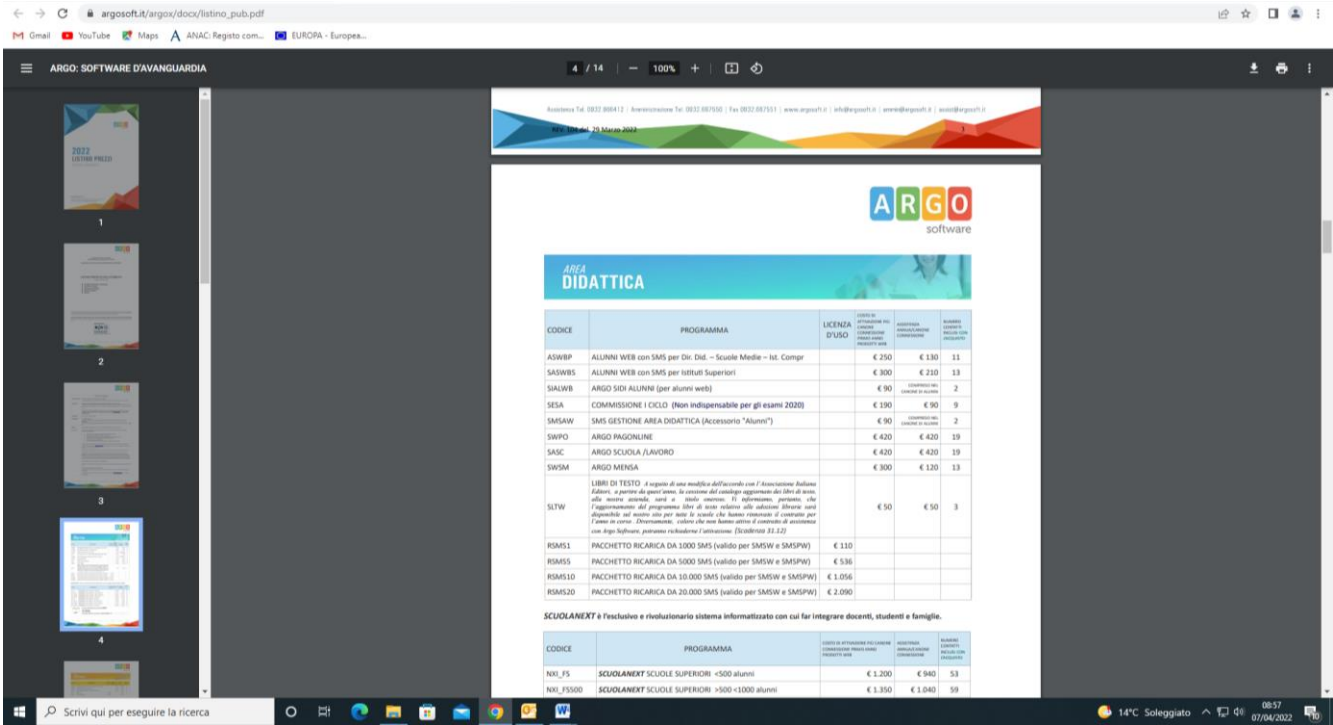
argosoft.it/argox/docx/listino_pub.pdf

Gmail YouTube Maps ANAC: Registo com... EUROPA - Europea...

ARGO: SOFTWARE D'AVANGUARDIA

4 / 14 | — 100% + |

2022 LISTINO PREZZI

1

2

3

4

Assistenza Tel. 0832 000412 | Amministrazione Tel. 0832 087650 | Fax 0832 087551 | www.argosoft.it | info@argosoft.it | amm@argosoft.it | assist@argosoft.it

REV. 104 del 29 Marzo 2022

ARGO software

AREA DIDATTICA

| CODICE | PROGRAMMA | LICENZA D'USO | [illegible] | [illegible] | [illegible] |
|---|---|---|---|---|---|
| ASWBP | ALUNNI WEB con SMS per Dir. Did. – Scuole Medie – Ist. Compr | | € 250 | € 130 | 11 |
| SASWBS | ALUNNI WEB con SMS per Istituti Superiori | | € 300 | € 210 | 13 |
| SIALWB | ARGO SIDI ALUNNI (per alunni web) | | € 90 | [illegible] | 2 |
| SESA | COMMISSIONE I CICLO (Non indispensabile per gli esami 2020) | | € 190 | € 90 | 9 |
| SMSAW | SMS GESTIONE AREA DIDATTICA (Accessorio "Alunni") | | € 90 | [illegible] | 2 |
| SWPO | ARGO PAGONLINE | | € 420 | € 420 | 19 |
| SASC | ARGO SCUOLA /LAVORO | | € 420 | € 420 | 19 |
| SWSM | ARGO MENSA | | € 300 | € 120 | 13 |
| SLTW | LIBRI DI TESTO A seguito di una modifica dell'accordo con l'Associazione Italiana Editori, a partire da quest'anno, la gestione del catalogo aggiornato dei libri di testo, alla nostra azienda, sarà a titolo oneroso. Vi informiamo, pertanto, che l'aggiornamento del programma libri di testo relativo alle adozioni librarie sarà disponibile sul nostro sito per tutte le scuole che hanno rinnovato il contratto per l'anno in corso. Diversamente, coloro che non hanno attivo il contratto di assistenza con Argo Software, potranno richiederne l'attivazione. (Scadenza 31.12) | | € 50 | € 50 | 3 |
| RSMS1 | PACCHETTO RICARICA DA 1000 SMS (valido per SMSW e SMSPW) | € 110 | | | |
| RSMS5 | PACCHETTO RICARICA DA 5000 SMS (valido per SMSW e SMSPW) | € 536 | | | |
| RSMS10 | PACCHETTO RICARICA DA 10.000 SMS (valido per SMSW e SMSPW) | € 1.056 | | | |
| RSMS20 | PACCHETTO RICARICA DA 20.000 SMS (valido per SMSW e SMSPW) | € 2.090 | | | |

SCUOLANEXT è l'esclusivo e rivoluzionario sistema informatizzato con cui far integrare docenti, studenti e famiglie.

| CODICE | PROGRAMMA | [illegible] | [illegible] | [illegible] |
|---|---|---|---|---|
| NXI_FS | SCUOLANEXT SCUOLE SUPERIORI <500 alunni | € 1.200 | € 940 | 53 |
| NXI_FS500 | SCUOLANEXT SCUOLE SUPERIORI >500 <1000 alunni | € 1.350 | € 1.040 | 59 |

Scrivi qui per eseguire la ricerca

14°C Soleggiato 08:57 07/04/2022